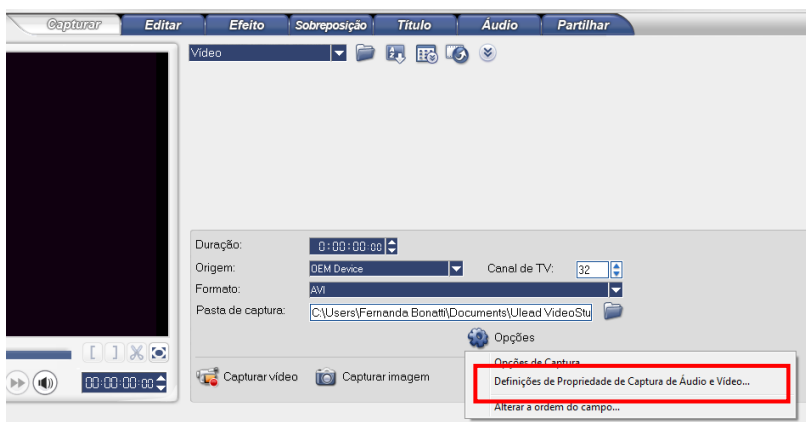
Capturar
Editar
Efeito
Sobreposição
Título
Áudio
Partilhar

Vídeo

Duração: 0:00:00:00
Origem: OEM Device
Canal de TV: 32
Formato: AVI
Pasta de captura: C:\Users\Fernanda Bonatti\Documents\Ulead VideoStu

Opções
Opções de Captura
Definições de Propriedade de Captura de Áudio e Vídeo...
Alterar a ordem do campo...

00:00:00:00
Capturar vídeo
Capturar imagem